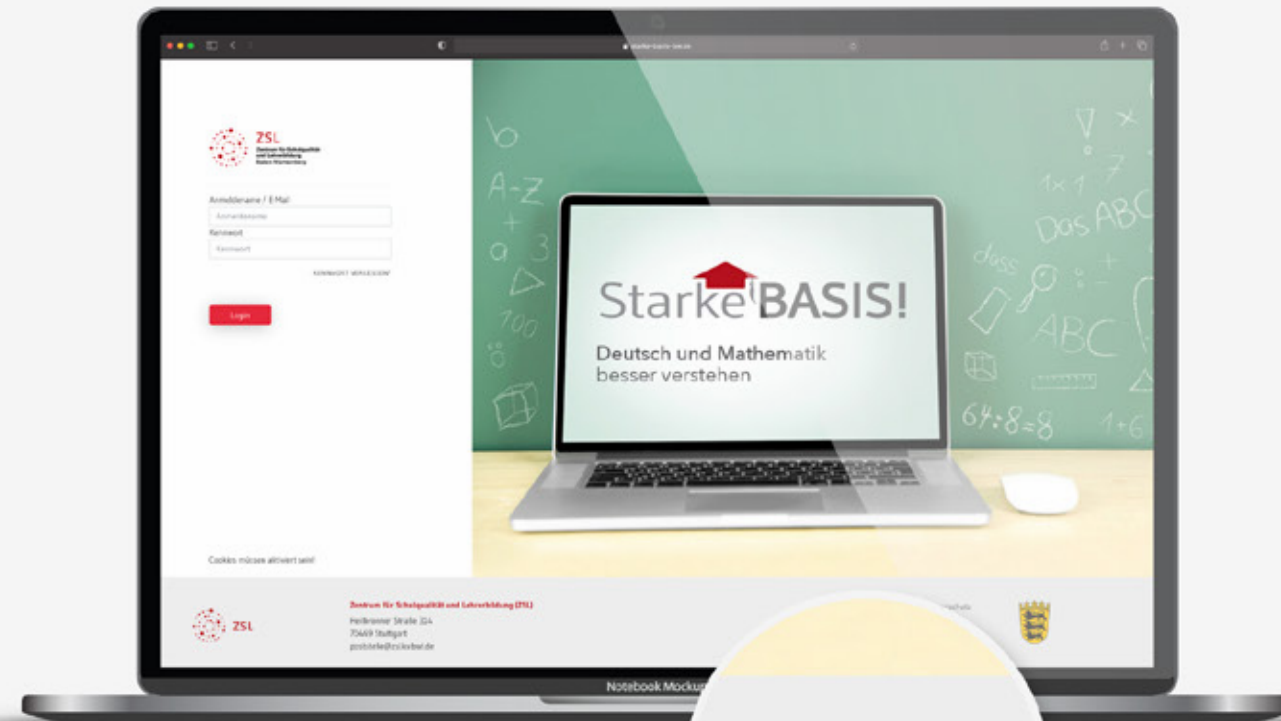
starke-basis-bw.de

ZSL
Zentrum für Schulqualität und Lehrerbildung
Baden-Württemberg

Anmeldename / E-Mail
Anmeldename
Kennwort
Kennwort
KENNWORT VERGESSEN?

Login

Cookies müssen aktiviert sein!

Starke BASIS!
Deutsch und Mathematik besser verstehen

A-Z
1×1
Das ABC
ABC
64:8=8

ZSL
Zentrum für Schulqualität und Lehrerbildung (ZSL)
Heilbronner Straße 314
70469 Stuttgart
poststelle@zsl.kv.bwl.de

Notebook Mockup